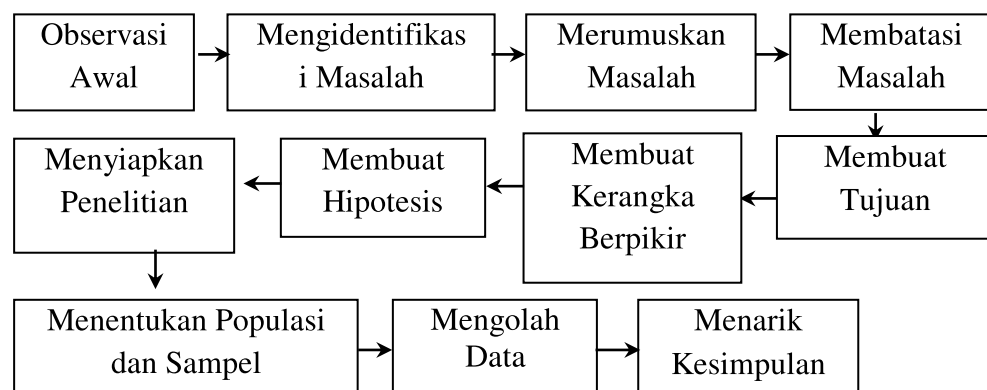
Observasi Awal

Mengidentifikasi Masalah

Merumuskan Masalah

Membatasi Masalah

Membuat Tujuan

Membuat Kerangka Berpikir

Membuat Hipotesis

Menyiapkan Penelitian

Menentukan Populasi dan Sampel

Mengolah Data

Menarik Kesimpulan